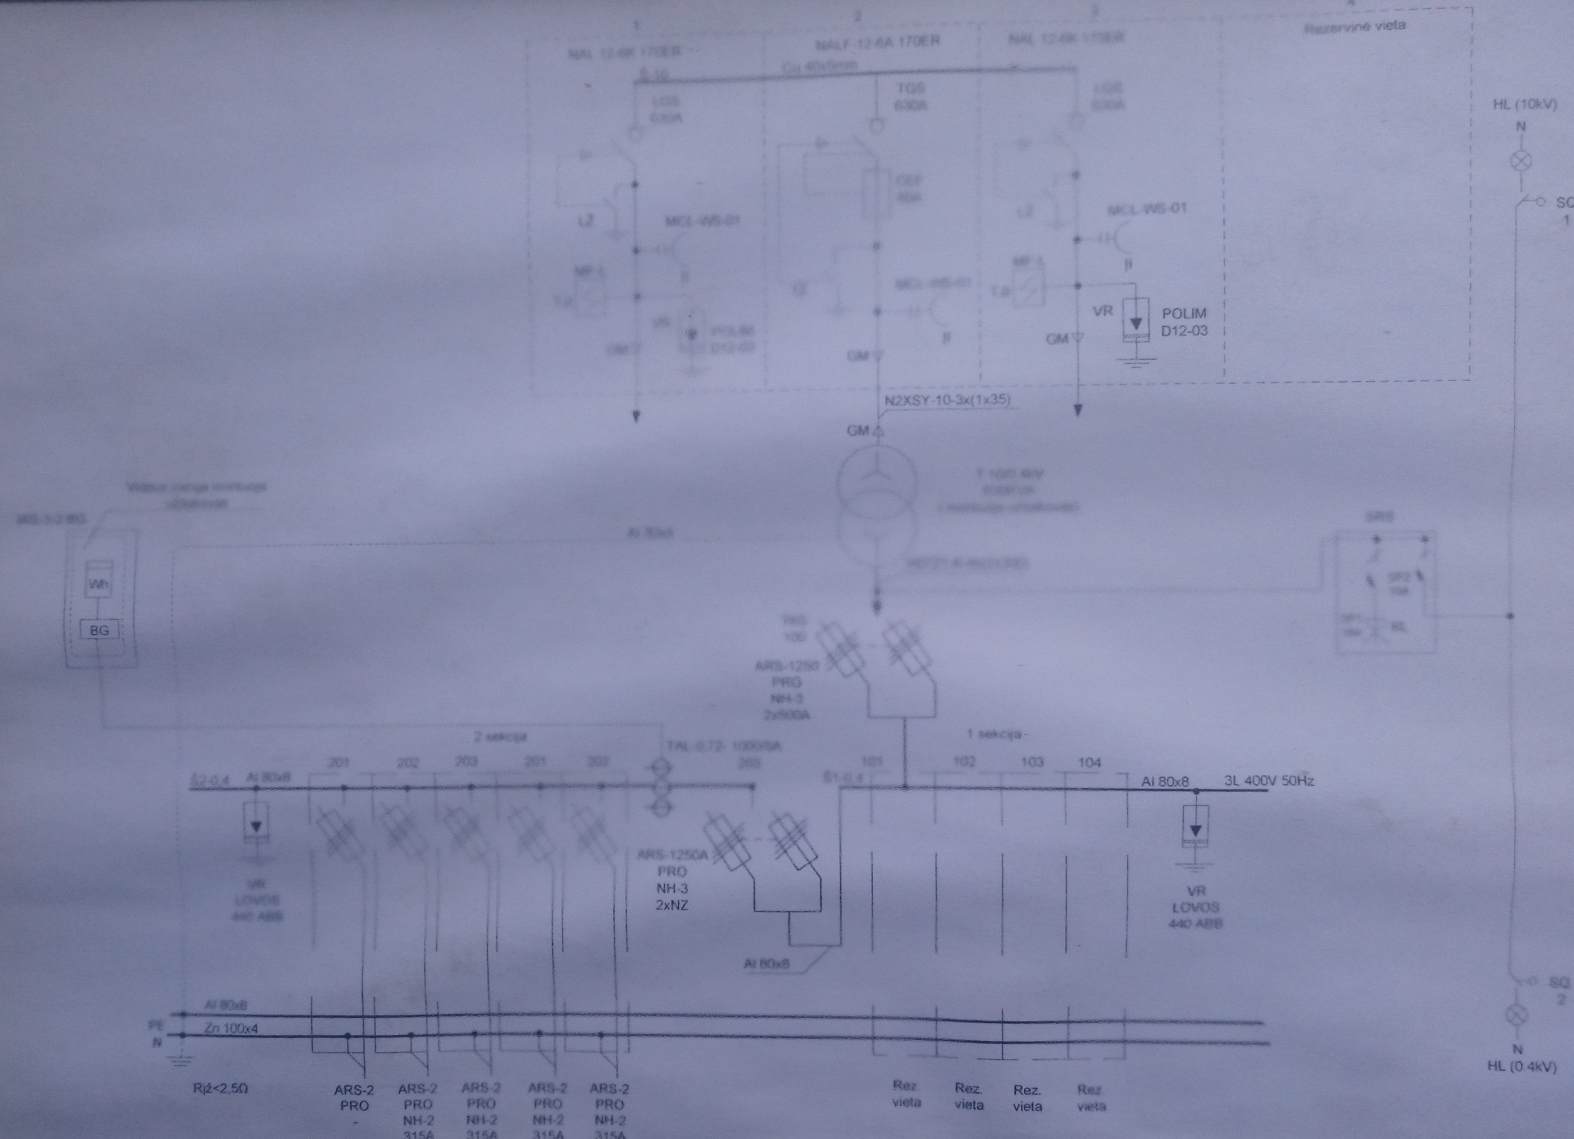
1 2 3

NAL 12-6K 170ER

NALF 12-6A 170ER

NAL 12-6K 170ER

Rezervinė vieta

Cu 40x5mm

LGS 630A

TGS 630A

LGS 630A

CEF 80A

LZ

MCL-WS-01

MCL-WS-01

MP-1

MP-1

VR

VR

POLIM D12-03

POLIM D12-03

GM

GM

GM

N2XSY-10-3x(1x35)

GM

T 10/0.4kV

HL (10kV)

N

SQ 1

SQ 2

N

HL (0.4kV)

Wh

BG

Al 70x4

TAS 100

ARS-1250 PRO NH-3 2x500A

2 sekcija

1 sekcija

TAL 0.72- 1000/5A

201 202 203 201 202 203

101 102 103 104

Al 80x8

Al 80x8

3L 400V 50Hz

VR LOVOS 440 ABB

ARS-1250A PRO NH-3 2xNZ

VR LOVOS 440 ABB

Al 80x8

Al 80x8

PE

Zn 100x4

N

Rįž<2,5Ω

ARS-2 PRO

ARS-2 PRO NH-2 315A

ARS-2 PRO NH-2 315A

ARS-2 PRO NH-2 315A

ARS-2 PRO NH-2 315A

Rez vieta

Rez. vieta

Rez. vieta

Rez vieta